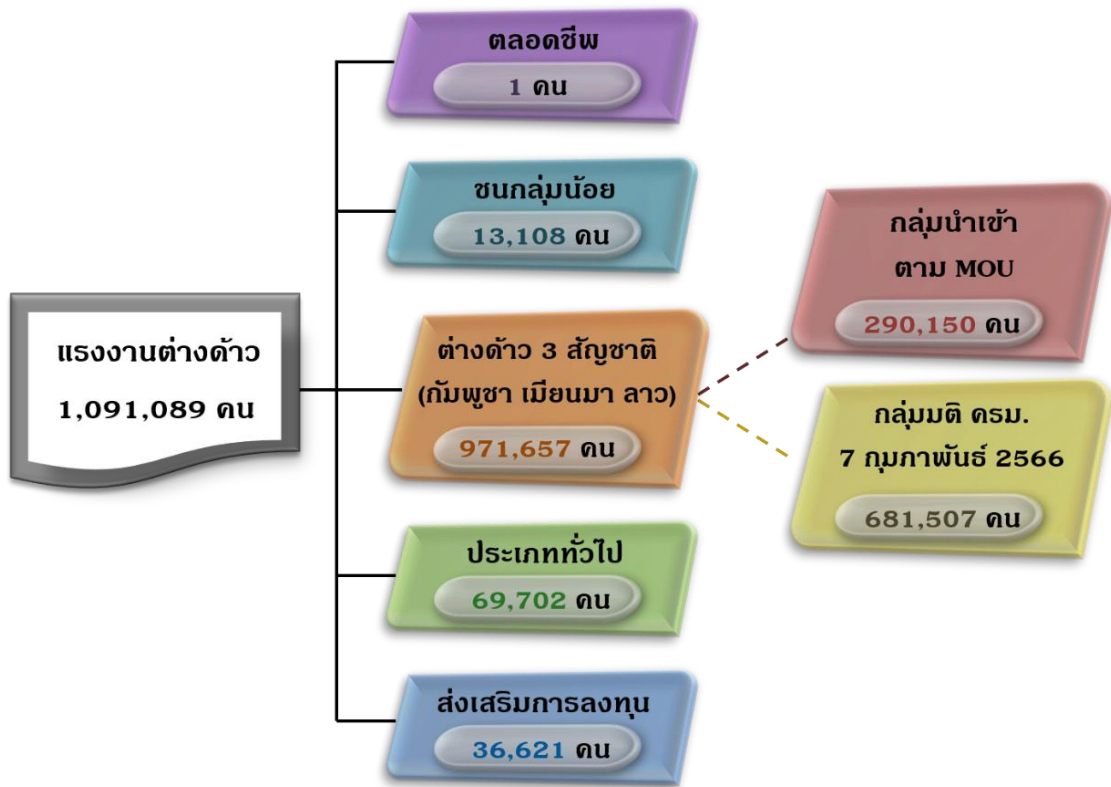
แรงงานต่างด้าว
1,091,089 คน

ตลอดชีพ
1 คน

ชนกลุ่มน้อย
13,108 คน

ต่างด้าว 3 สัญชาติ
(กัมพูชา เมียนมา ลาว)
971,657 คน

ประเภททั่วไป
69,702 คน

ส่งเสริมการลงทุน
36,621 คน

กลุ่มนำเข้า
ตาม MOU
290,150 คน

กลุ่มมติ ครม.
7 กุมภาพันธ์ 2566
681,507 คน